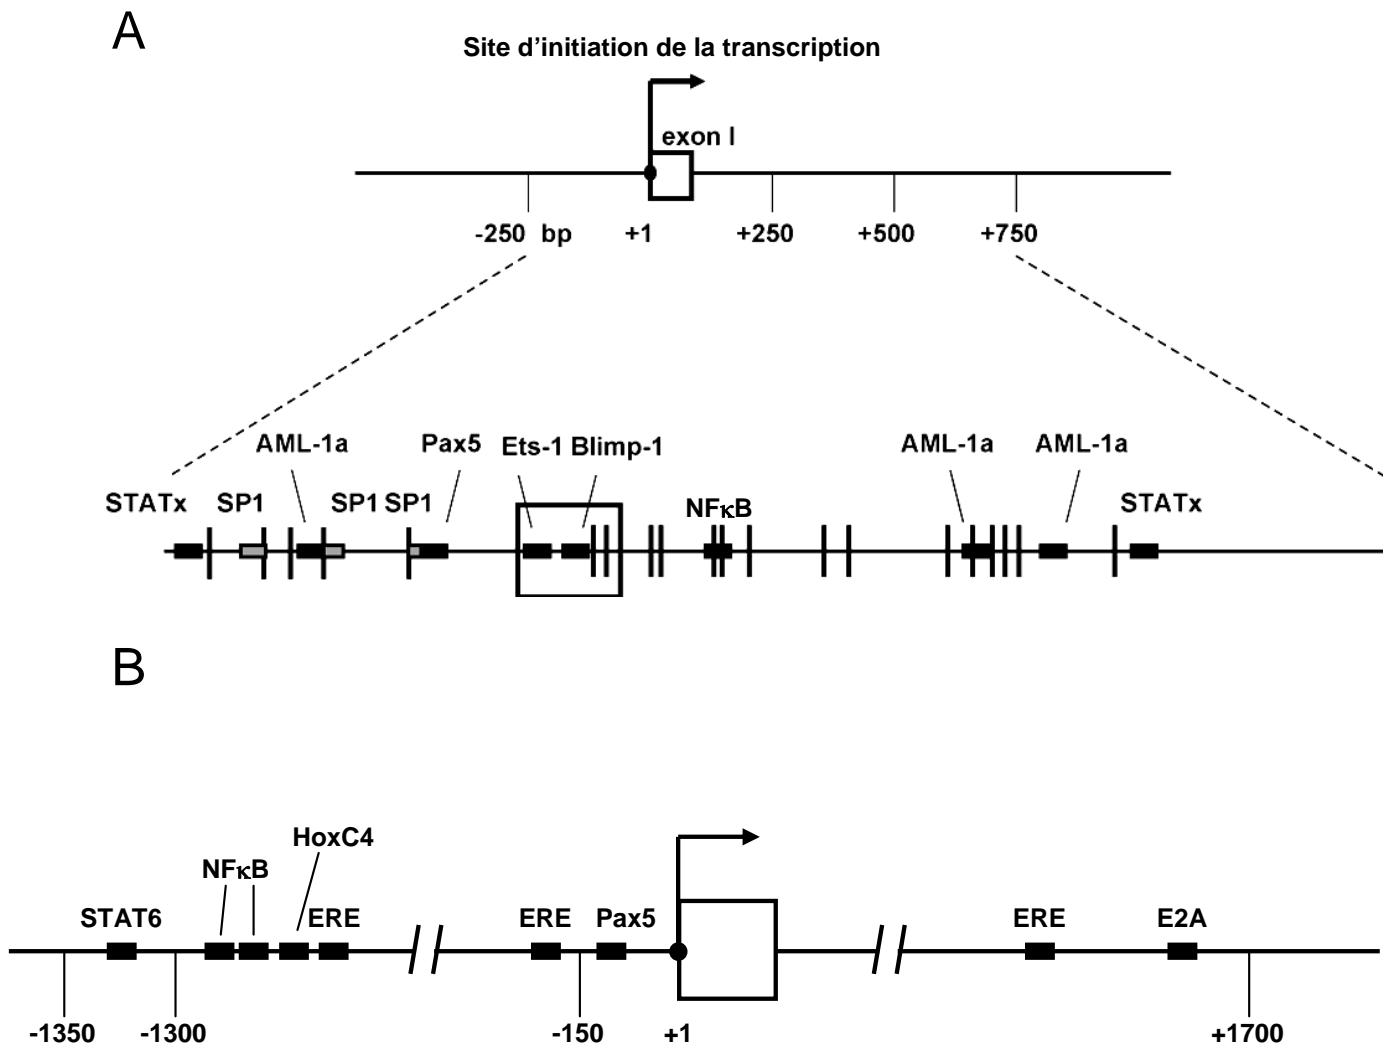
A

Site d'initiation de la transcription

exon I

-250 bp +1 +250 +500 +750

STATx SP1 AML-1a SP1 SP1 Pax5 Ets-1 Blimp-1 NFκB AML-1a AML-1a STATx

B

STAT6 NFκB HoxC4 ERE ERE Pax5 ERE E2A

-1350 -1300 -150 +1 +1700